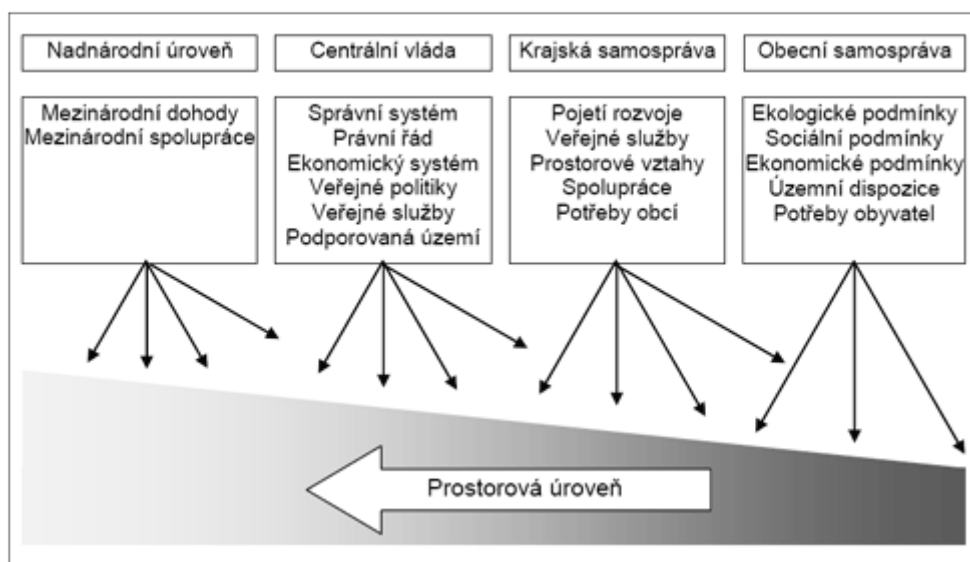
Nadnárodní úroveň

Centrální vláda

Krajská samospráva

Obecní samospráva

Mezinárodní dohody
Mezinárodní spolupráce

Správní systém
Právní řád
Ekonomický systém
Veřejné politiky
Veřejné služby
Podporovaná území

Pojetí rozvoje
Veřejné služby
Prostorové vztahy
Spolupráce
Potřeby obcí

Ekologické podmínky
Sociální podmínky
Ekonomické podmínky
Územní dispozice
Potřeby obyvatel

Prostorová úroveň